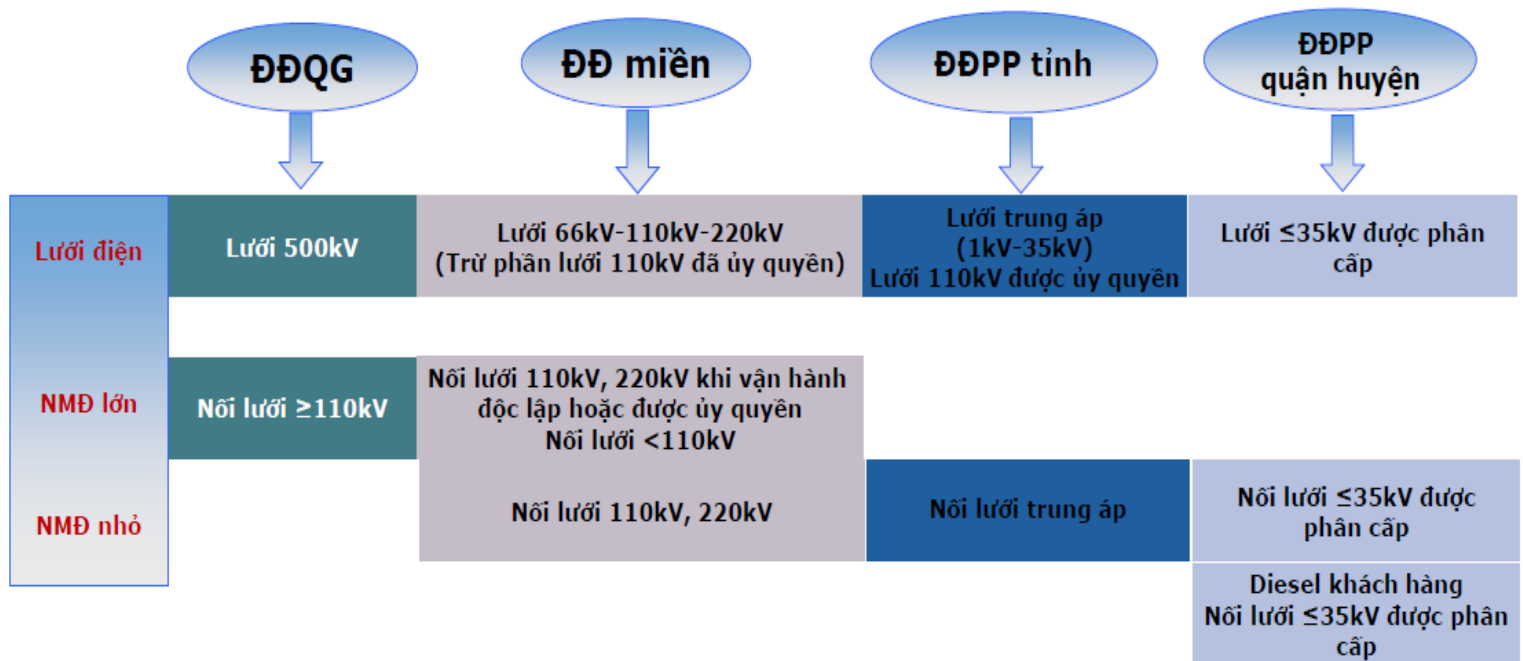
ĐĐQG

ĐĐ miền

ĐĐPP tỉnh

ĐĐPP quận huyện

| | | | | |
|---|---|---|---|---|
| Lưới điện | Lưới 500kV | Lưới 66kV-110kV-220kV (Trừ phần lưới 110kV đã ủy quyền) | Lưới trung áp (1kV-35kV) Lưới 110kV được ủy quyền | Lưới ≤35kV được phân cấp |
| NMĐ lớn | Nối lưới ≥110kV | Nối lưới 110kV, 220kV khi vận hành độc lập hoặc được ủy quyền Nối lưới <110kV | | |
| NMĐ nhỏ | | Nối lưới 110kV, 220kV | Nối lưới trung áp | Nối lưới ≤35kV được phân cấp |
| | | | | Diesel khách hàng Nối lưới ≤35kV được phân cấp |